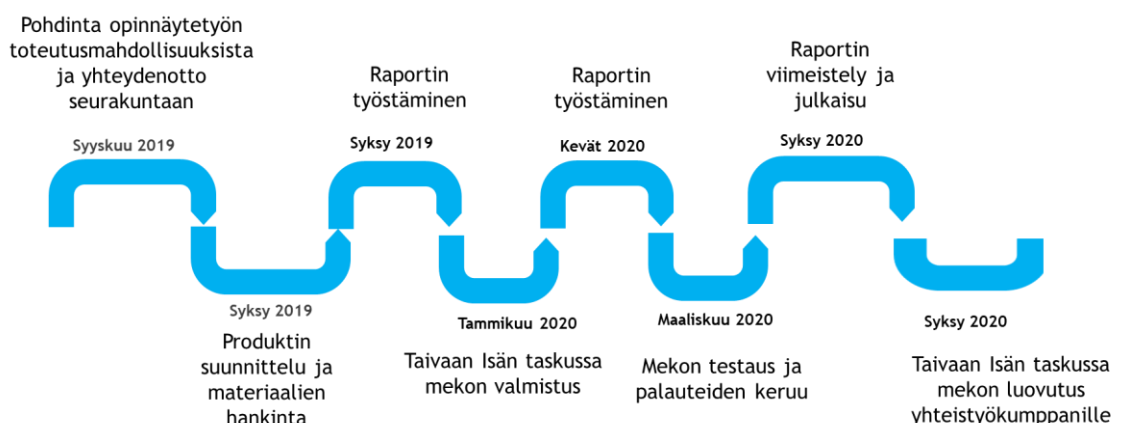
Pohdinta opinnäytetyön toteutusmahdollisuuksista ja yhteydenotto seurakuntaan

Syyskuu 2019

Syksy 2019

Produktin suunnittelu ja materiaalien hankinta

Raportin työstäminen

Syksy 2019

Tammikuu 2020

Taivaan Isän taskussa mekon valmistus

Raportin työstäminen

Kevät 2020

Maaliskuu 2020

Mekon testaus ja palautteiden keruu

Raportin viimeistely ja julkaisu

Syksy 2020

Syksy 2020

Taivaan Isän taskussa mekon luovutus yhteistyökumppanille